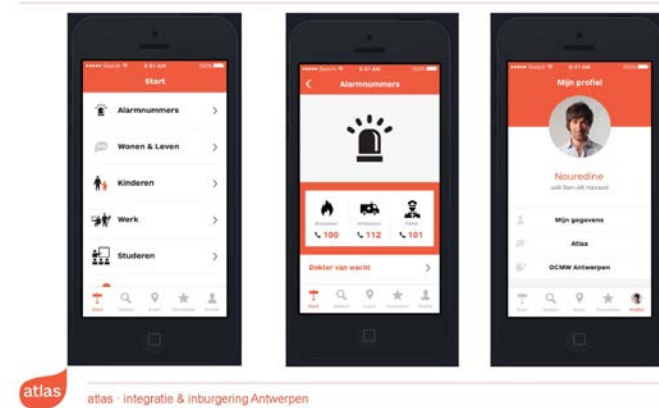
Start

Alarmnummers

Wonen & Leven

Kinderen

Werk

Studeren

Alarmnummers

100

112

101

Dokter van wacht

Mijn profiel

Nouredine

Mijn gegevens

Atlas

OCMW Antwerpen

atlas

atlas · integratie & inburgering Antwerpen